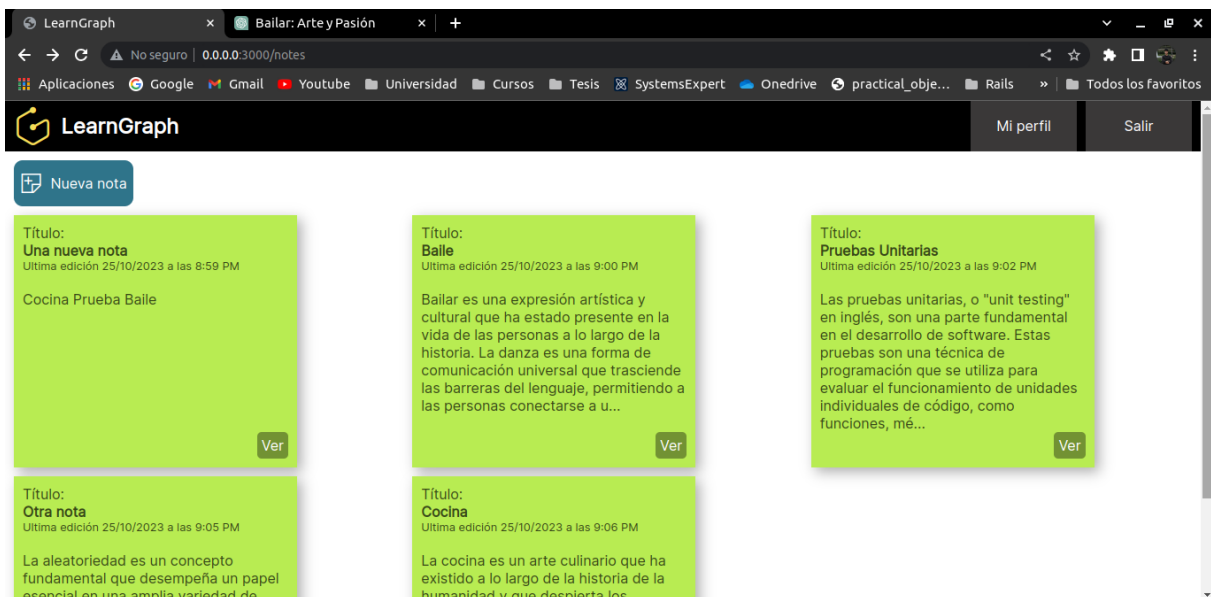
LearnGraph × Bailar: Arte y Pasión × +

No seguro | 0.0.0.0:3000/notes

Aplicaciones Google Gmail Youtube Universidad Cursos Tesis SystemsExpert Onedrive practical_obje... Rails » Todos los favoritos

LearnGraph

Mi perfil Salir

Nueva nota

Título:
Una nueva nota
Ultima edición 25/10/2023 a las 8:59 PM

Cocina Prueba Baile

Ver

Título:
Baile
Ultima edición 25/10/2023 a las 9:00 PM

Bailar es una expresión artística y cultural que ha estado presente en la vida de las personas a lo largo de la historia. La danza es una forma de comunicación universal que trasciende las barreras del lenguaje, permitiendo a las personas conectarse a u...

Ver

Título:
Pruebas Unitarias
Ultima edición 25/10/2023 a las 9:02 PM

Las pruebas unitarias, o "unit testing" en inglés, son una parte fundamental en el desarrollo de software. Estas pruebas son una técnica de programación que se utiliza para evaluar el funcionamiento de unidades individuales de código, como funciones, mé...

Ver

Título:
Otra nota
Ultima edición 25/10/2023 a las 9:05 PM

La aleatoriedad es un concepto fundamental que desempeña un papel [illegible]

Título:
Cocina
Ultima edición 25/10/2023 a las 9:06 PM

La cocina es un arte culinario que ha existido a lo largo de la historia de la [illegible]